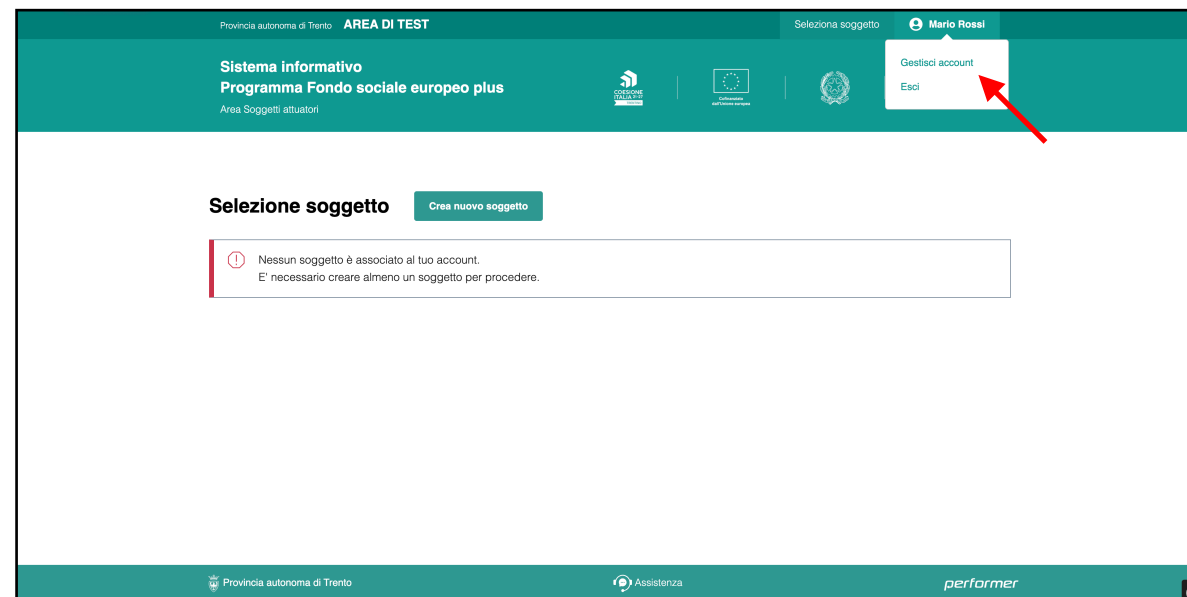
Provincia autonoma di Trento AREA DI TEST

Seleziona soggetto

Mario Rossi

Gestisci account

Esci

Sistema informativo
Programma Fondo sociale europeo plus
Area Soggetti attuatori

COESIONE ITALIA 21-27

Cofinanziato dall'Unione europea

Selezione soggetto

Crea nuovo soggetto

Nessun soggetto è associato al tuo account.
E' necessario creare almeno un soggetto per procedere.

Provincia autonoma di Trento

Assistenza

performer